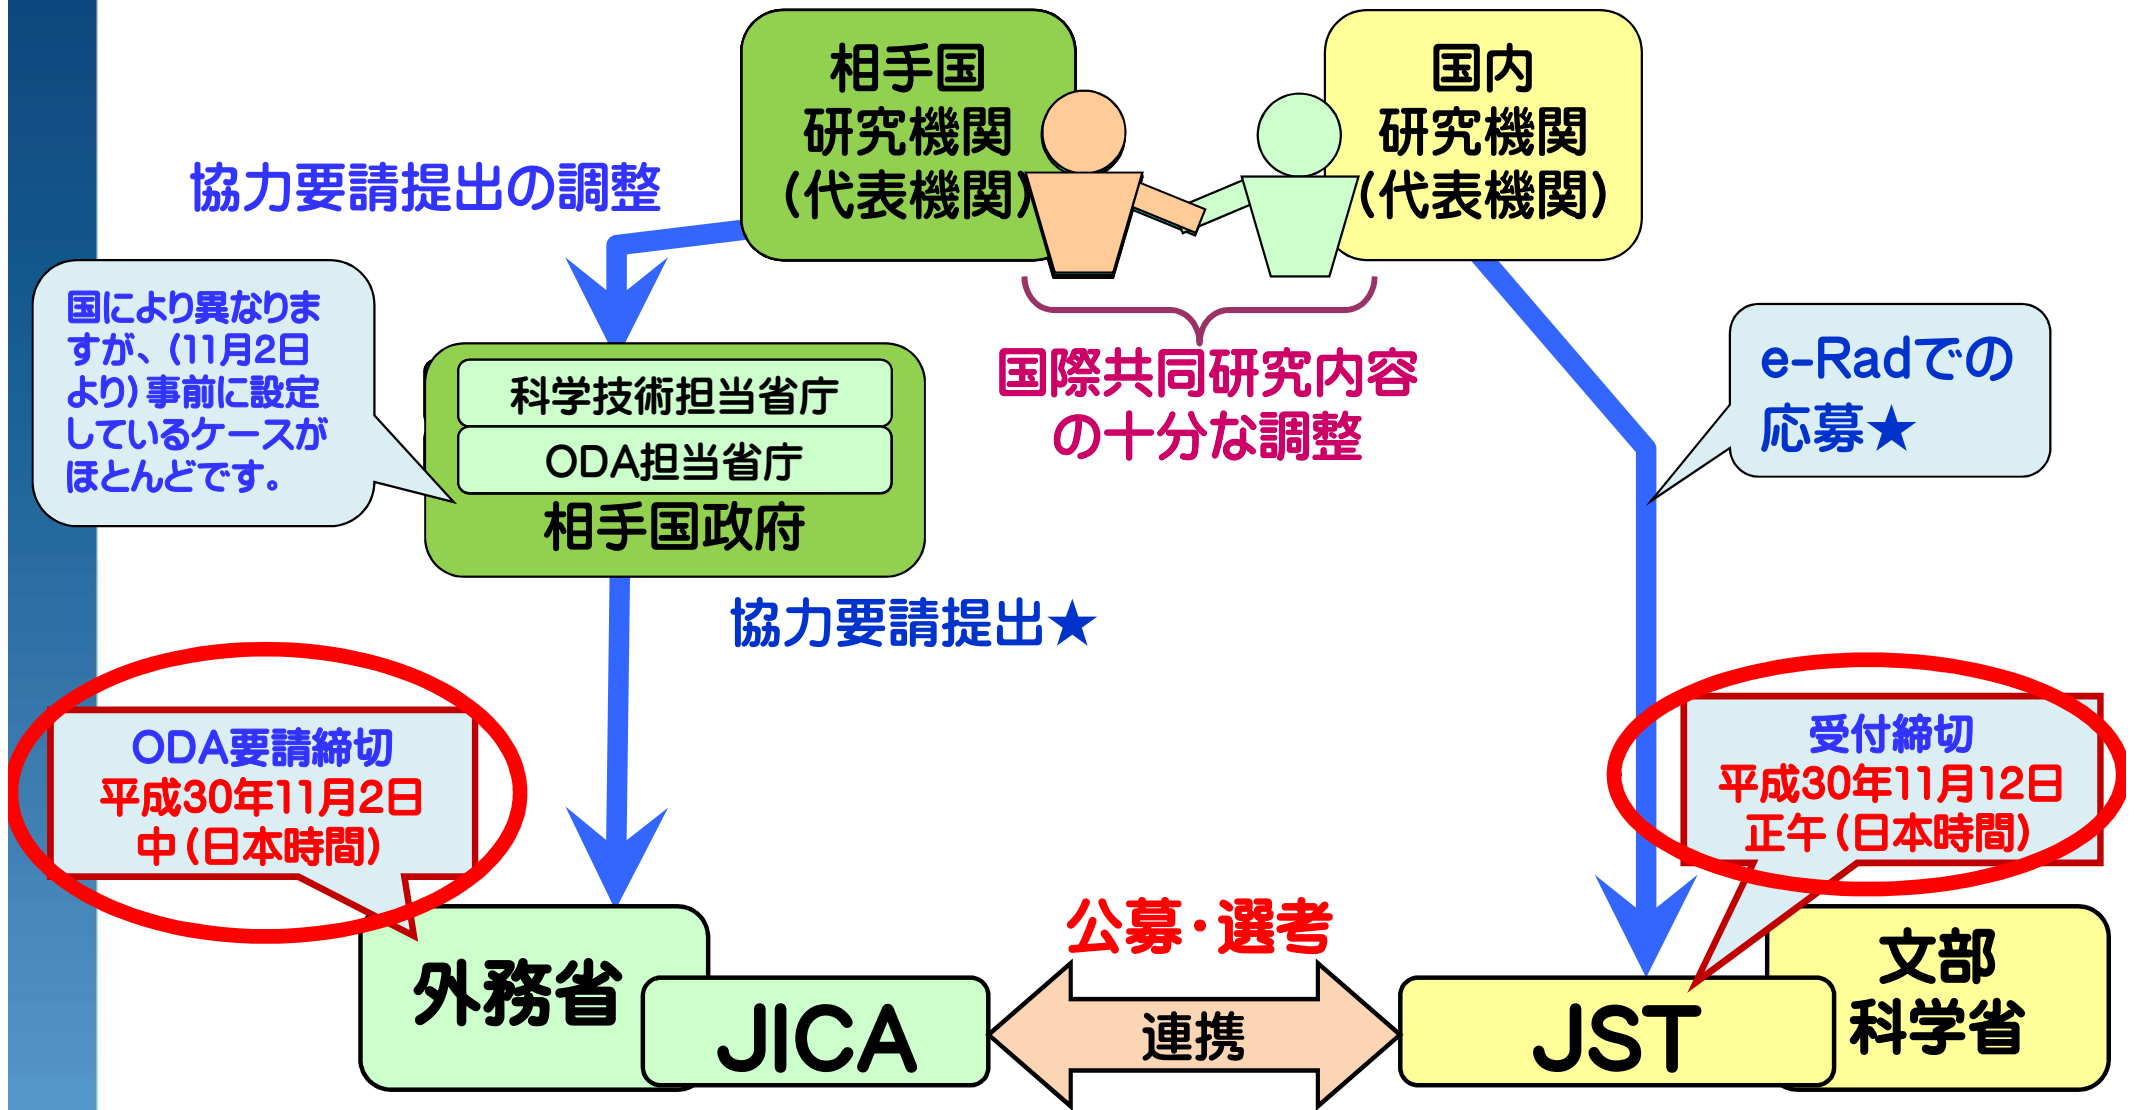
相手国
研究機関
(代表機関)

国内
研究機関
(代表機関)

協力要請提出の調整

国により異なりますが、(11月2日より)事前に設定しているケースがほとんどです。

科学技術担当省庁
ODA担当省庁
相手国政府

国際共同研究内容の十分な調整

e-Radでの応募★

協力要請提出★

ODA要請締切
平成30年11月2日中(日本時間)

受付締切
平成30年11月12日正午(日本時間)

公募・選考

外務省

JICA

連携

JST

文部科学省